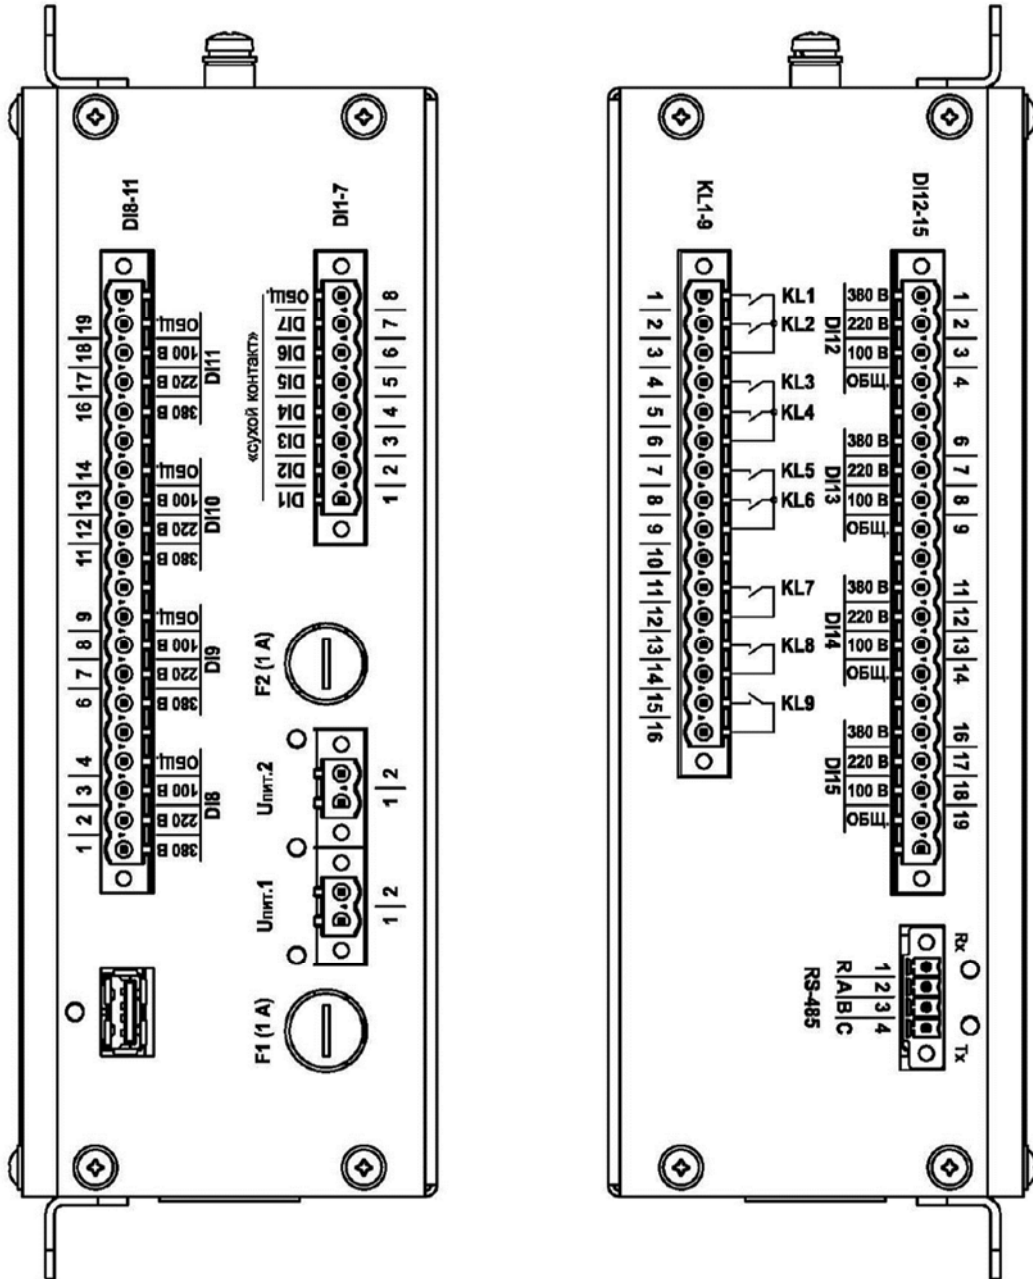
DI8-11

1 2 3 4 6 7 8 9 11 12 13 14 16 17 18 19

380 В 220 В 100 В общ.
DI8

380 В 220 В 100 В общ.
DI9

380 В 220 В 100 В общ.
DI10

380 В 220 В 100 В общ.
DI11

DI1-7

«сухой контакт»

DI1 DI2 DI3 DI4 DI5 DI6 DI7 общ.

1 2 3 4 5 6 7 8

F2 (1 A)

Uпит.1

Uпит.2

1 2

1 2

F1 (1 A)

KL1-9

1 2 3 4 5 6 7 8 9 10 11 12 13 14 15 16

KL1
KL2
KL3
KL4
KL5
KL6
KL7
KL8
KL9

DI12-15

380 В 220 В 100 В ОБЩ.
DI12

380 В 220 В 100 В ОБЩ.
DI13

380 В 220 В 100 В ОБЩ.
DI14

380 В 220 В 100 В ОБЩ.
DI15

1 2 3 4 6 7 8 9 11 12 13 14 16 17 18 19

1 2 3 4
R A B C
RS-485

Rx

Tx